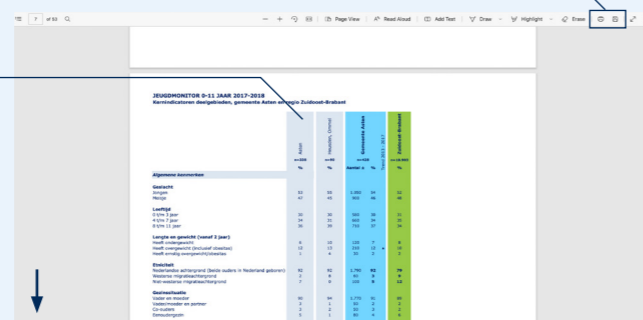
7 of 53

Page View | Read Aloud | Add Text | Draw | Highlight | Erase

JEUGDMONITOR 0-11 JAAR 2017-2018
Kernindicatoren deelgebieden, gemeente Asten en regio Zuidoost-Brabant

| | Asten | Heusden, Ommel | Gemeente Asten | | Trend 2013-2017 | Zuidoost-Brabant |
|---|---|---|---|---|---|---|
| | n=356 | n=60 | n=416 | | | n=16.964 |
| | % | % | aantal | % | | % |
| Algemene kenmerken | | | | | | |
| Geslacht | | | | | | |
| Jongen | 53 | 55 | 1.060 | 54 | | 52 |
| Meisje | 47 | 45 | 905 | 46 | | 48 |
| Leeftijd | | | | | | |
| 0 t/m 3 jaar | 35 | 30 | 565 | 38 | | 31 |
| 4 t/m 7 jaar | 34 | 31 | 665 | 34 | | 35 |
| 8 t/m 11 jaar | 36 | 39 | 733 | 37 | | 34 |
| Lengte en gewicht (vanaf 2 jaar) | | | | | | |
| Heeft ondergewicht | 6 | 15 | 125 | 7 | | 6 |
| Heeft overgewicht (inclusief obesitas) | 13 | 13 | 215 | 13 | | 13 |
| Heeft ernstig overgewicht/obesitas | 1 | 4 | 31 | 2 | | 3 |
| Etniciteit | | | | | | |
| Nederlandse achtergrond (beide ouders in Nederland geboren) | 92 | 92 | 1.760 | 92 | | 79 |
| Westerse migratieachtergrond | 3 | 8 | 90 | 5 | | 9 |
| Niet-westerse migratieachtergrond | 7 | 0 | 100 | 5 | | 12 |
| Gezinssituatie | | | | | | |
| Vader en moeder | 90 | 94 | 1.770 | 91 | | 88 |
| Vader/moeder en partner | 2 | 1 | 32 | 2 | | 2 |
| Co-ouders | 2 | 2 | 52 | 3 | | 3 |
| Eenoudergezin | 5 | 1 | 80 | 4 | | 6 |